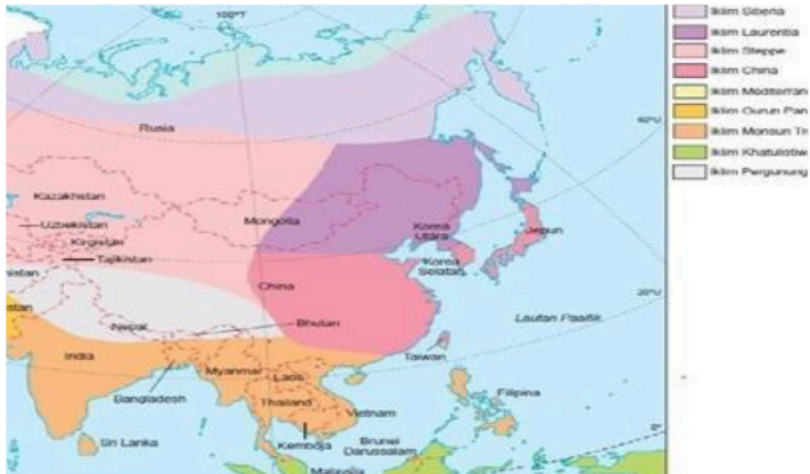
100°T

Iklim Siberia
Iklim Laurentia
Iklim Steppe
Iklim China
Iklim Mediterran
Iklim Gurun Pan
Iklim Monsun Tr
Iklim Khatulistiw
Iklim Pergunung

40°U

Rusia

Kazakhstan

Uzbekistan

Kirgistan

Tajikistan

istan

Mongolia

Korea Utara

Jepun

Korea Selatan

China

20°U

Nepal

Bhutan

Lautan Pasifik

India

Taiwan

Myanmar

Laos

Bangladesh

Thailand

Filipina

Vietnam

Sri Lanka

Kemboja

Brunei Darussalam

Malaysia

0°